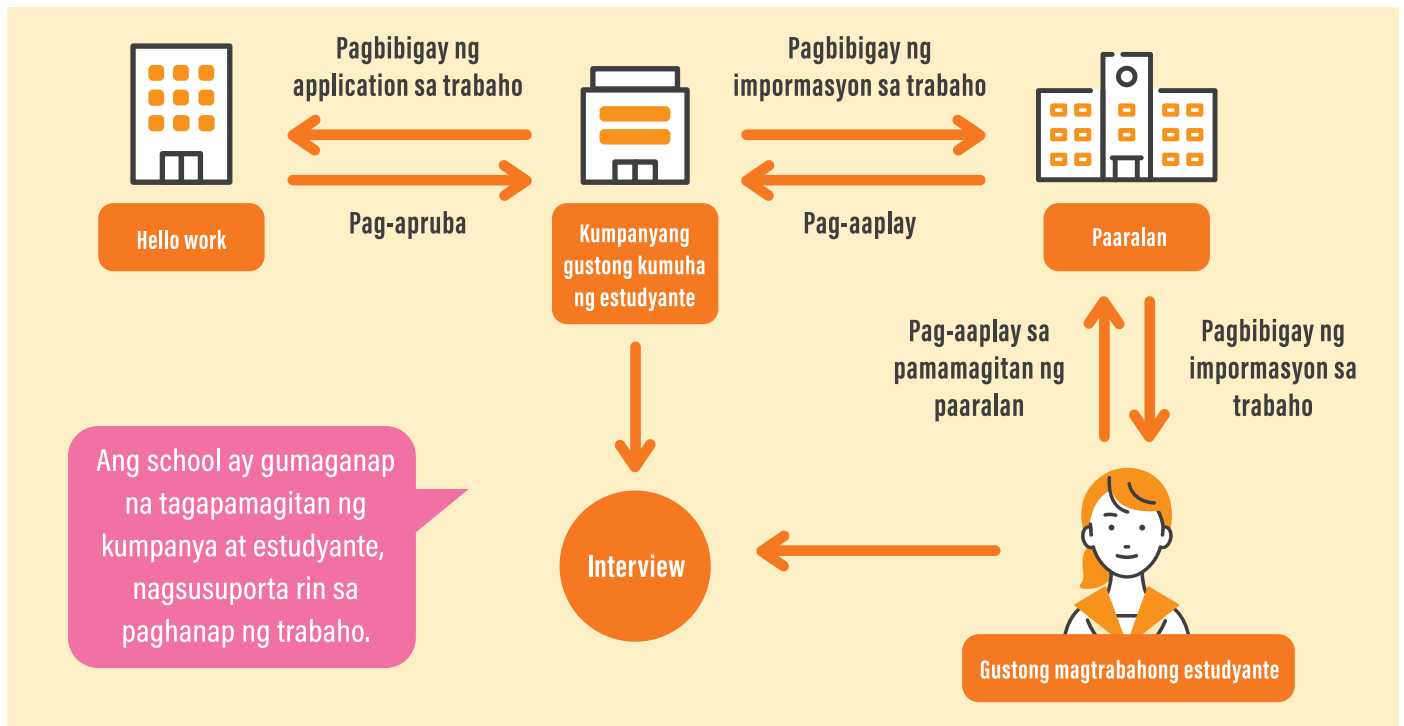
Pagbibigay ng application sa trabaho

Pagbibigay ng impormasyon sa trabaho

Hello work

Pag-apruba

Kumpanyang gustong kumuha ng estudyante

Pag-aaplay

Paaralan

Pag-aaplay sa pamamagitan ng paaralan

Pagbibigay ng impormasyon sa trabaho

Ang school ay gumaganap na tagapamagitan ng kumpanya at estudyante, nagsusuporta rin sa paghanap ng trabaho.

Interview

Gustong magtrabahong estudyante